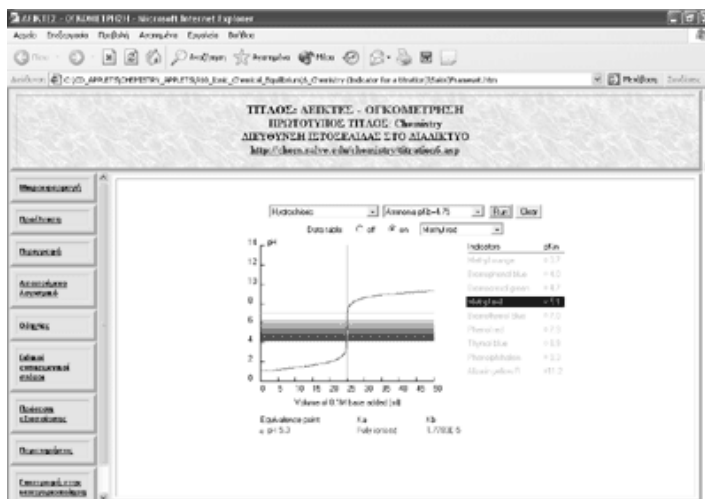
ΔΕΙΚΤΕΣ - ΟΓΚΟΜΕΤΡΗΣΗ - Microsoft Internet Explorer

Αρχείο Επεξεργασία Προβολή Αγαπημένα Εργαλεία Βοήθεια

Πίσω Αναζήτηση Αγαπημένα Μέσα

Διεύθυνση C:\CD_APPLETS\CHEMISTRY_APPLETS\06_Exit_Chemical_Equilibrium\6_Chemistry (Indicator for a titration)\Main\Frameset.htm

Μετάβαση Σύνδεσμοι

ΤΙΤΛΟΣ: ΔΕΙΚΤΕΣ - ΟΓΚΟΜΕΤΡΗΣΗ
ΠΡΩΤΟΤΥΠΟΣ ΤΙΤΛΟΣ: Chemistry
ΔΙΕΥΘΥΝΣΗ ΙΣΤΟΣΕΛΙΔΑΣ ΣΤΟ ΔΙΑΔΙΚΤΥΟ
http://chem.salve.edu/chemistry/titration6.asp

Θεματική περιοχή

Περιγραφή

Περιγραφή

Αντιστοίχιση Αναλυτικού

Οδηγίες

Ιδέες για εκπαιδευτική χρήση

Προτάσεις αξιολόγησης

Προαπαιτήσεις

Επιστημονικό στην επεξεργασία

Hydrochloric | Ammonia pKb=4.75 | Run | Clear

Data table: off on | Methyl red

14 pH

12

10

8

6

4

2

0

0 5 10 15 20 25 30 35 40 45 50

Volume of 0.1 M base added (ml)

Indicators pKin

Methyl orange =3.7

Bromophenol blue =4.0

Bromocresol green =4.7

Methyl red =5.1

Bromothymol blue =7.0

Phenol red =7.9

Thymol blue =8.9

Phenolphthalein =9.3

Alizarin yellow R =11.2

Equivalence point: Ka Kb
= pH 5.3 Fully ionized 1.778E-5